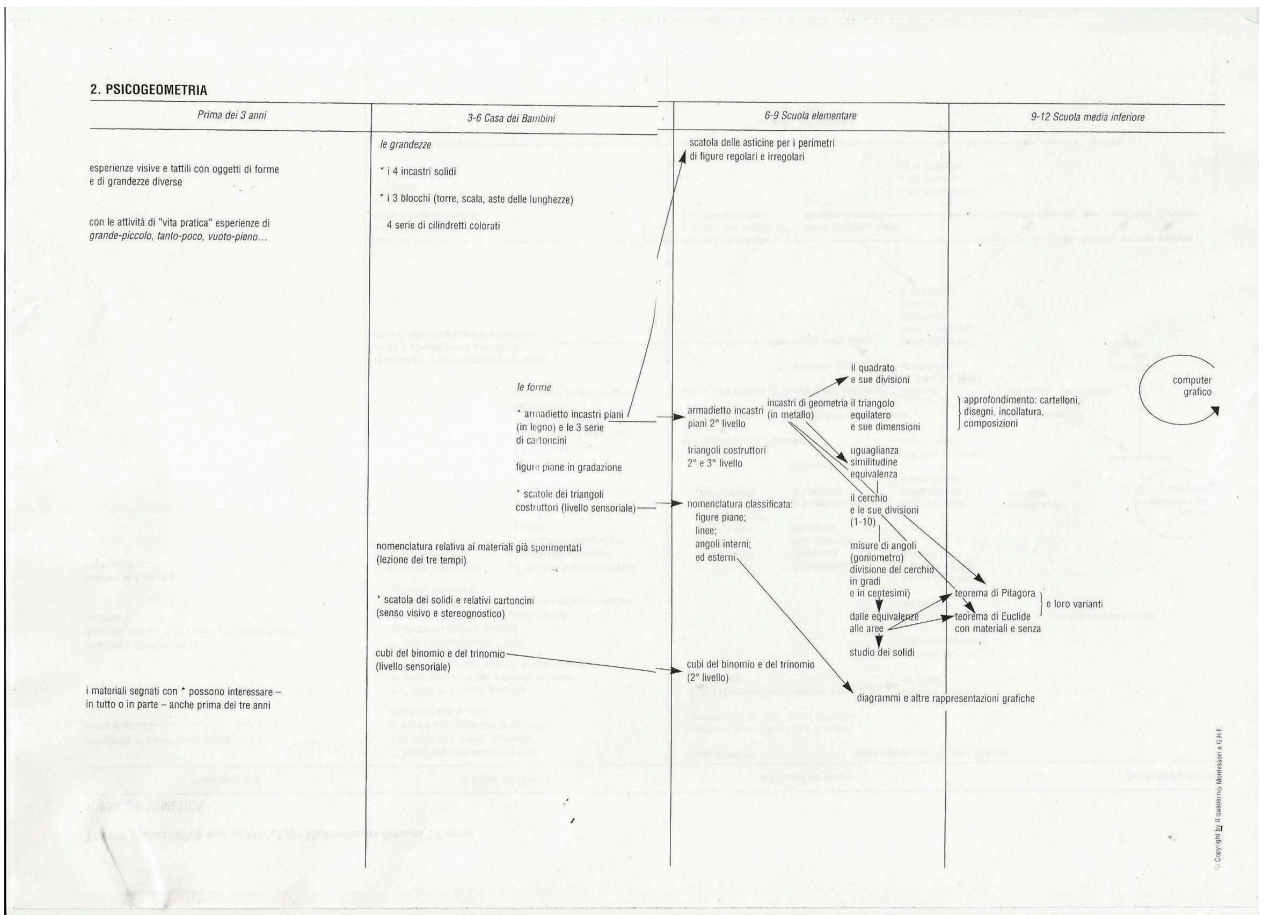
2. PSICOGEOMETRIA

Prima dei 3 anni

esperienze visive e tattili con oggetti di forme e di grandezze diverse

con le attività di "vita pratica" esperienze di *grande-piccolo, tanto-poco, vuoto-pieno...*

i materiali segnati con * possono interessare – in tutto o in parte – anche prima dei tre anni

3-6 Casa dei Bambini

*le grandezze*

* i 4 incastri solidi

* i 3 blocchi (torre, scala, aste delle lunghezze)

4 serie di cilindretti colorati

*le forme*

* armadietto incastri piani (in legno) e le 3 serie di cartoncini

figure piane in gradazione

* scatole dei triangoli costruttori (livello sensoriale)

nomenclatura relativa ai materiali già sperimentati (lezione dei tre tempi)

* scatola dei solidi e relativi cartoncini (senso visivo e stereognostico)

cubi del binomio e del trinomio (livello sensoriale)

6-9 Scuola elementare

scatola delle asticine per i perimetri di figure regolari e irregolari

armadietto incastri piani 2° livello

incastri di geometria (in metallo)

il quadrato e sue divisioni

il triangolo equilatero e sue dimensioni

uguaglianza similitudine equivalenza

il cerchio e le sue divisioni (1-10)

misure di angoli (goniometro) divisione del cerchio in gradi e in centesimi

dalle equivalenze alle aree

studio dei solidi

triangoli costruttori 2° e 3° livello

nomenclatura classificata: figure piane; linee; angoli interni; ed esterni

cubi del binomio e del trinomio (2° livello)

diagrammi e altre rappresentazioni grafiche

9-12 Scuola media inferiore

approfondimento: cartelloni, disegni, incollatura, composizioni

teorema di Pitagora
teorema di Euclide con materiali e senza
e loro varianti

computer grafico

© Copyright by Il quaderno Montessori e G.H.F.